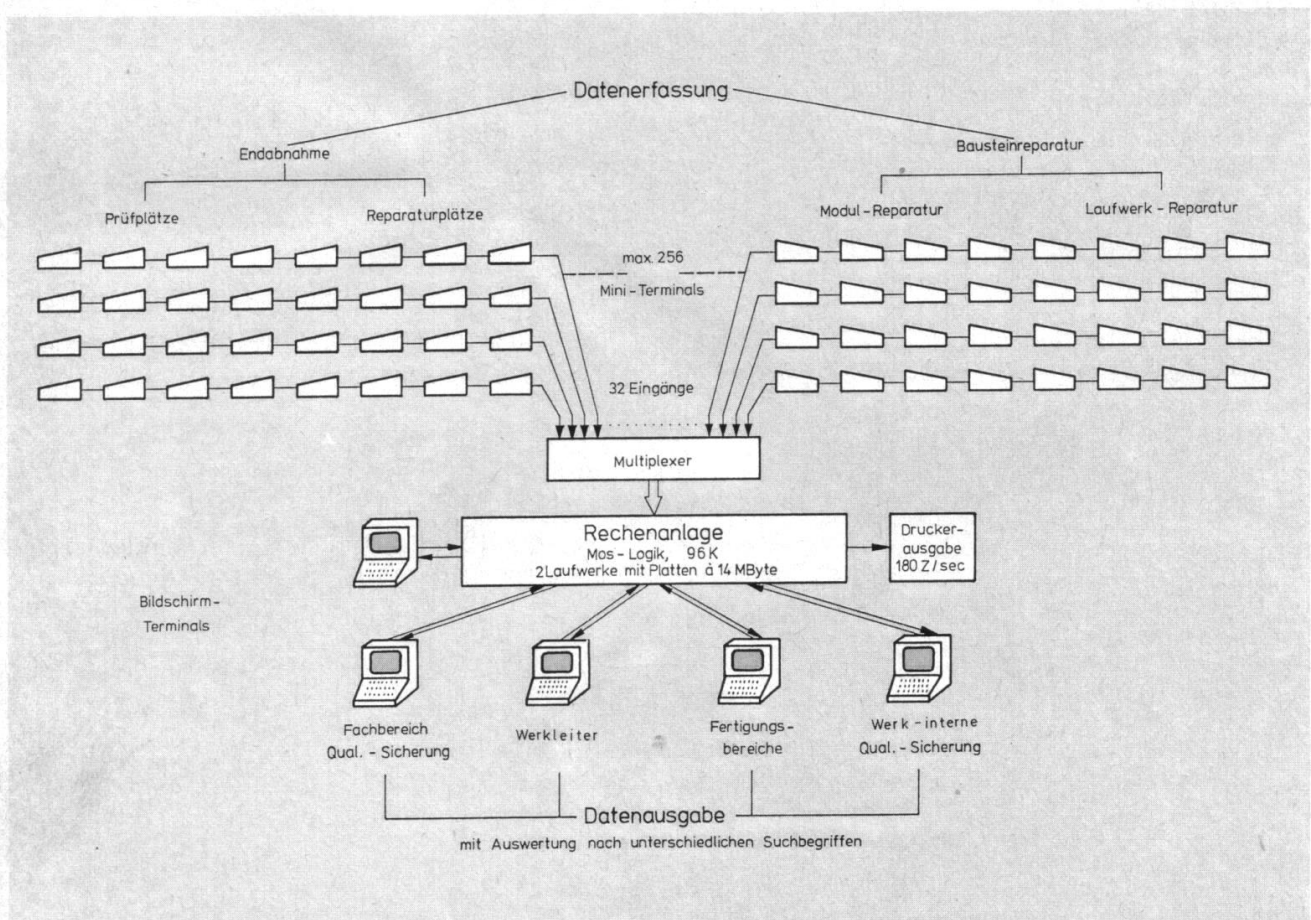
Datenerfassung

Endabnahme

Prüfplätze

Reparaturplätze

Bausteinreparatur

Modul - Reparatur

Laufwerk - Reparatur

max. 256

Mini - Terminals

32 Eingänge

Multiplexer

Rechenanlage
Mos - Logik, 96 K
2 Laufwerke mit Platten à 14 MByte

Drucker-ausgabe
180 Z / sec

Bildschirm-Terminals

Fachbereich
Qual. - Sicherung

Werkleiter

Fertigungs-bereiche

Werk - interne
Qual. - Sicherung

Datenausgabe
mit Auswertung nach unterschiedlichen Suchbegriffen